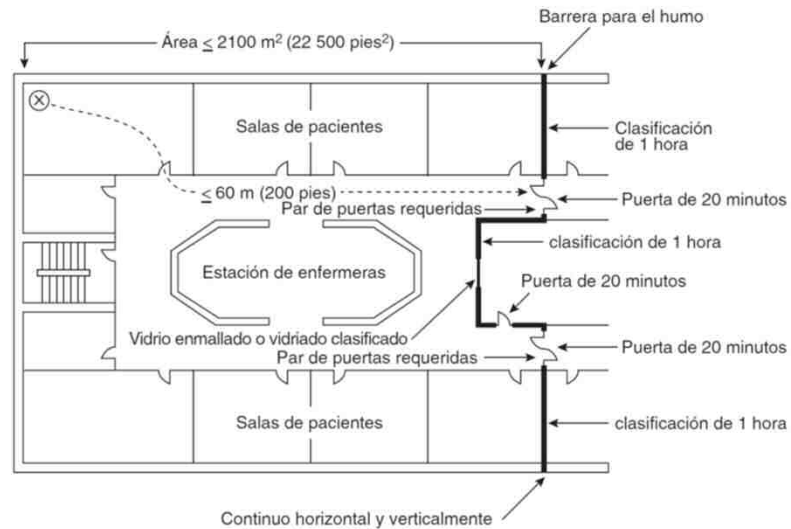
Barrera para el humo

Área $\leq$ 2100 m$^2$ (22 500 pies$^2$)

Salas de pacientes

Clasificación de 1 hora

$\leq$ 60 m (200 pies)

Puerta de 20 minutos

Par de puertas requeridas

clasificación de 1 hora

Estación de enfermeras

Puerta de 20 minutos

Vidrio enmallado o vidriado clasificado

Puerta de 20 minutos

Par de puertas requeridas

Salas de pacientes

clasificación de 1 hora

Continuo horizontal y verticalmente